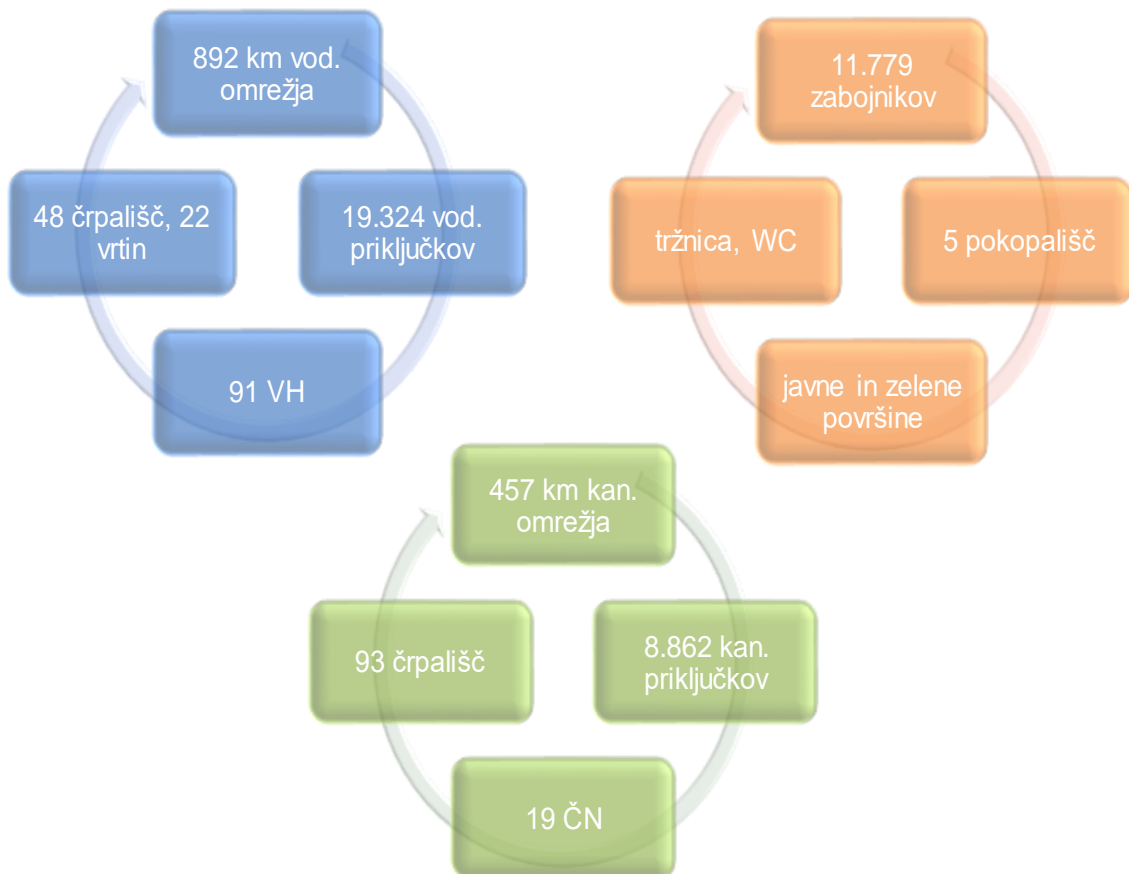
892 km vod. omrežja

48 črpališč, 22 vrtin

19.324 vod. priključkov

91 VH

11.779 zabojnikov

tržnica, WC

5 pokopališč

javne in zelene površine

457 km kan. omrežja

93 črpališč

8.862 kan. priključkov

19 ČN